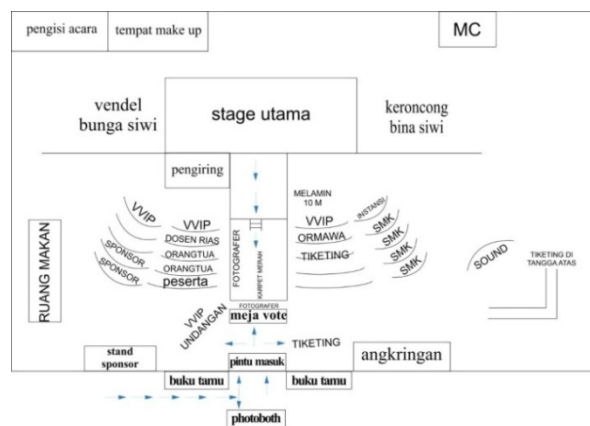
pengisi acara

tempat make up

MC

vendel bunga siwi

stage utama

keroncong bina siwi

pengiring

MELAMIN 10 M

VVIP

VVIP

DOSEN RIAS

ORANGTUA

ORANGTUA

SPONSOR

SPONSOR

peserta

FOTOGRAFER

KARPET MERAH

VVIP

INSTANSI

ORMAWA

SMK

TIKETING

SMK

SMK

SOUND

TIKETING DI TANGGA ATAS

RUANG MAKAN

FOTOGRAFER

meja vote

VVIP UNDANGAN

TIKETING

stand sponsor

pintu masuk

angkringan

buku tamu

buku tamu

photoboth